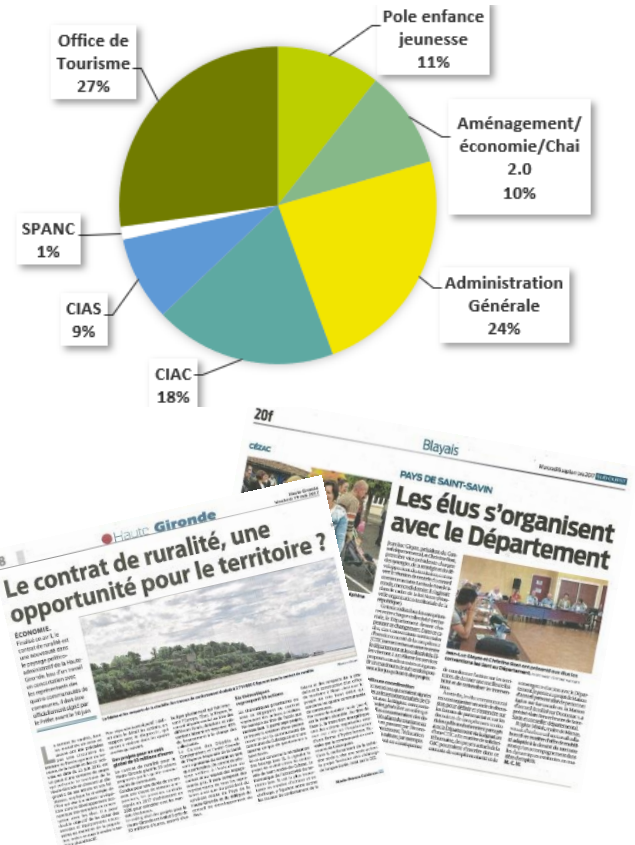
Pole enfance jeunesse
11%

Aménagement/ économie/Chai 2.0
10%

Administration Générale
24%

CIAC
18%

CIAS
9%

SPANC
1%

Office de Tourisme
27%

20f

CÉZAC

Blayais

PAYS DE SAINT-SAVIN

Les élus s'organisent avec le Département

Haute Gironde

Le contrat de ruralité, une opportunité pour le territoire ?

ÉCONOMIE.

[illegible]